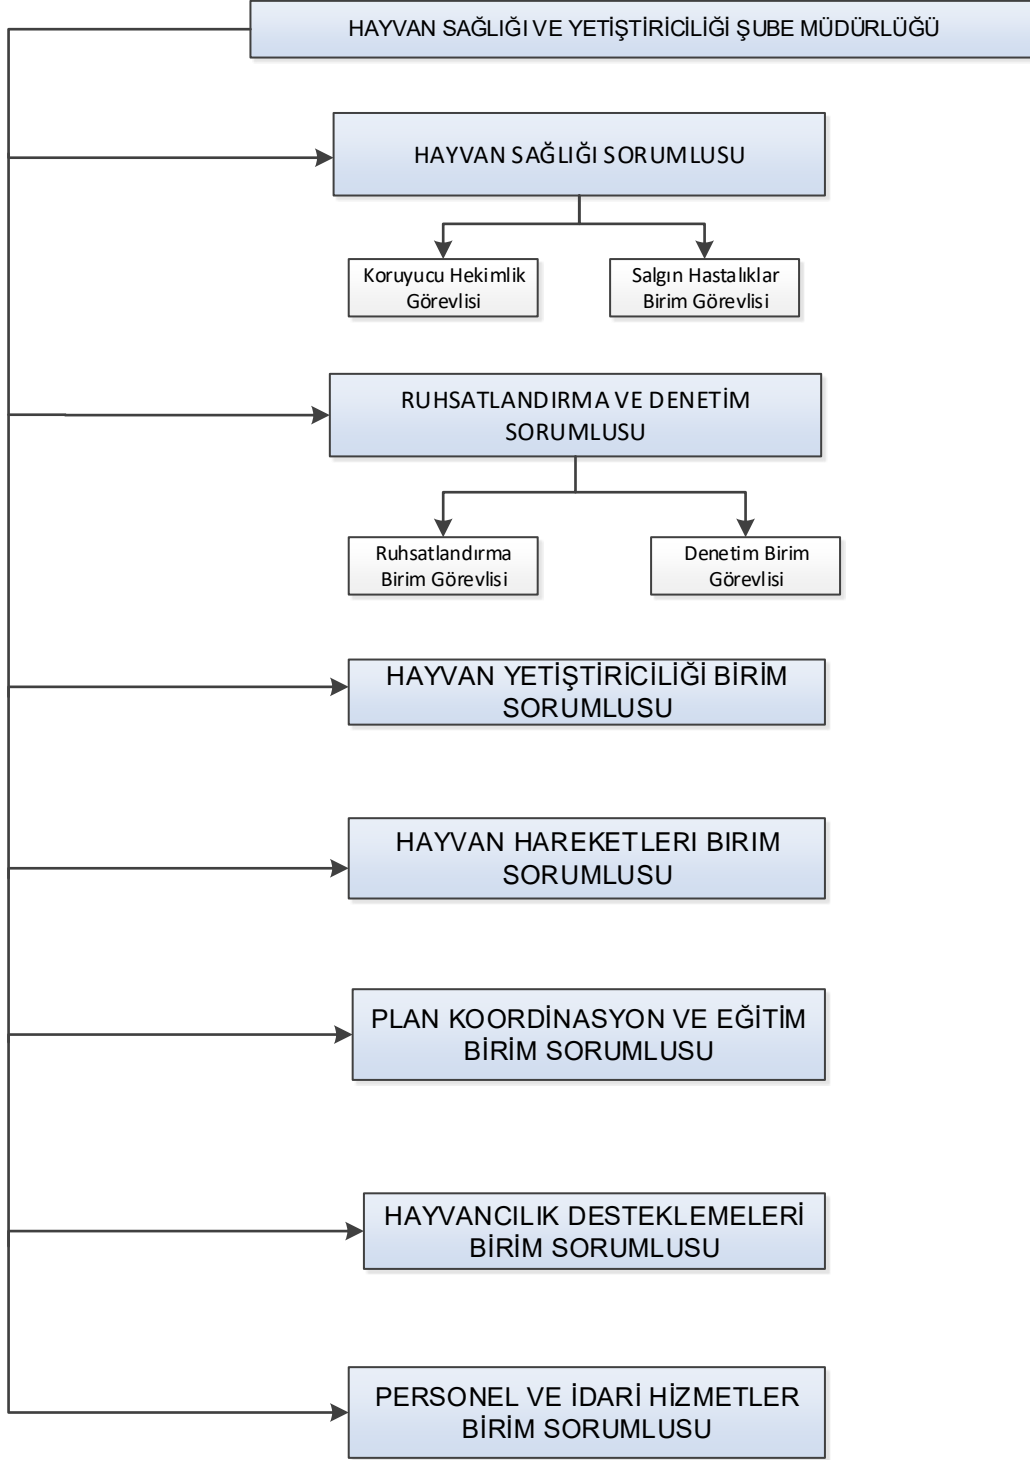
HAYVAN SAĞLIĞI VE YETİŞTİRİCİLİĞİ ŞUBE MÜDÜRLÜĞÜ

HAYVAN SAĞLIĞI SORUMLUSU

Koruyucu Hekimlik Görevlisi

Salgın Hastalıklar Birim Görevlisi

RUHSATLANDIRMA VE DENETİM SORUMLUSU

Ruhsatlandırma Birim Görevlisi

Denetim Birim Görevlisi

HAYVAN YETİŞTİRİCİLİĞİ BİRİM SORUMLUSU

HAYVAN HAREKETLERI BIRIM SORUMLUSU

PLAN KOORDİNASYON VE EĞİTİM BİRİM SORUMLUSU

HAYVANCILIK DESTEKLEMELERİ BİRİM SORUMLUSU

PERSONEL VE İDARİ HİZMETLER BİRİM SORUMLUSU